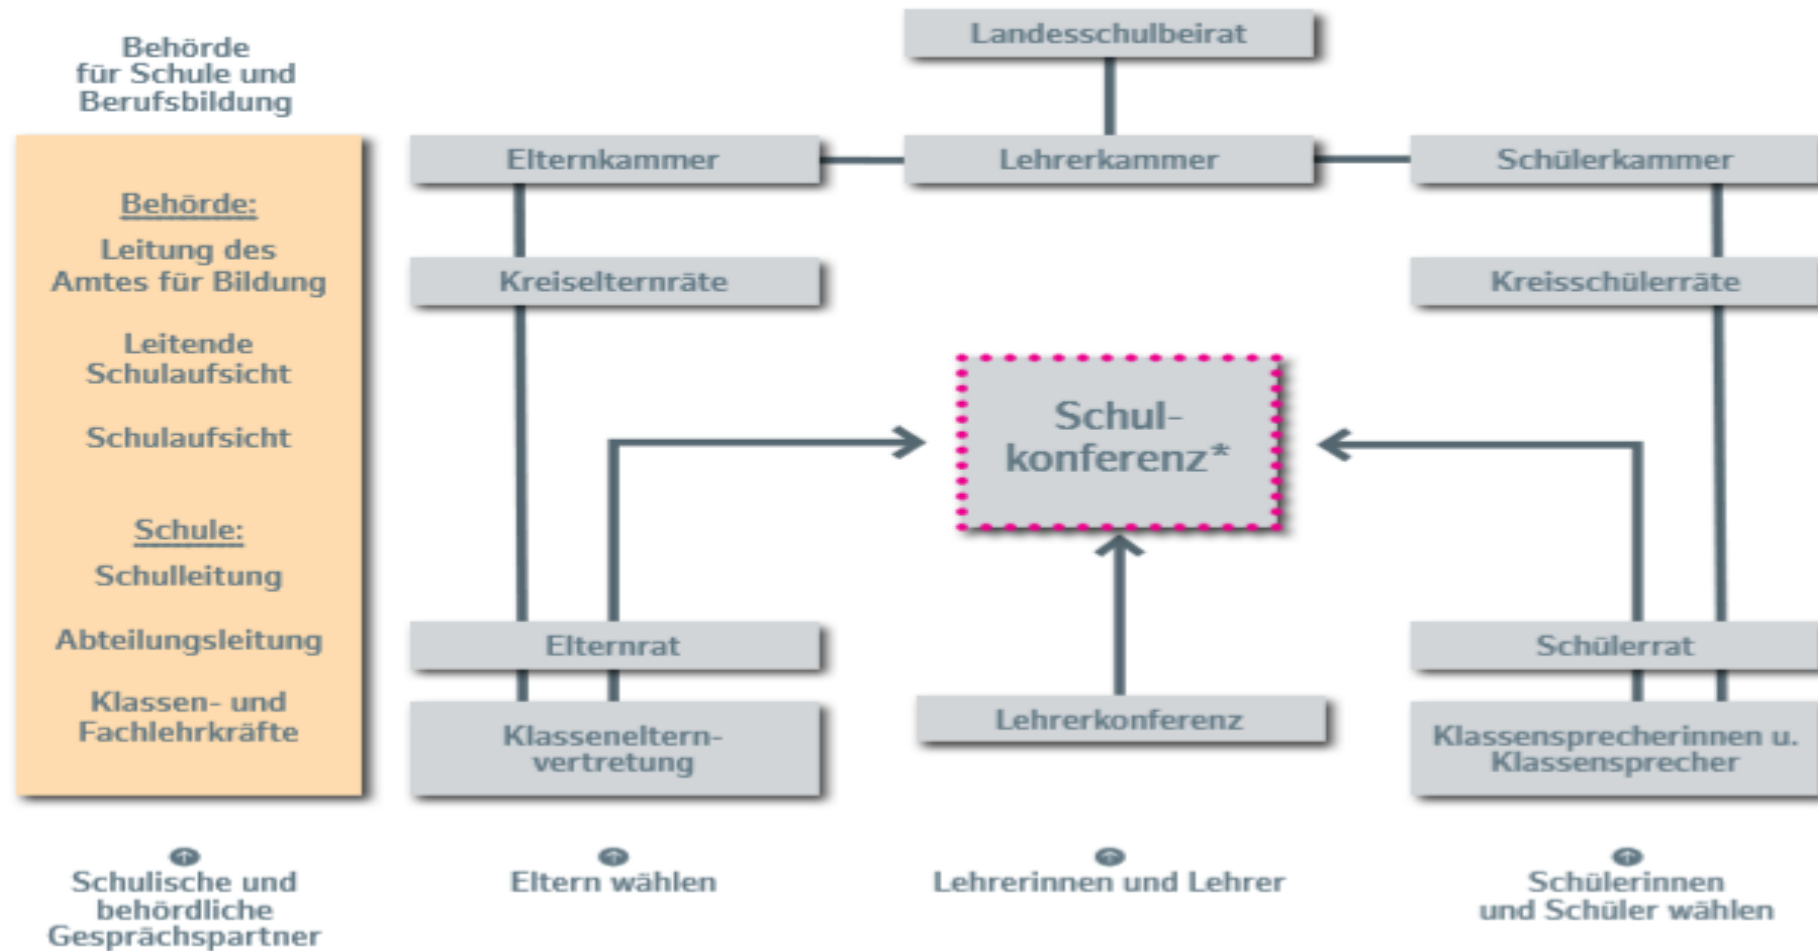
Behörde für Schule und Berufsbildung

Behörde:

Leitung des Amtes für Bildung

Leitende Schulaufsicht

Schulaufsicht

Schule:

Schulleitung

Abteilungsleitung

Klassen- und Fachlehrkräfte

Landesschulbeirat

Elternkammer

Lehrerkammer

Schülerkammer

Kreiselternräte

Kreisschülerräte

Schulkonferenz*

Elternrat

Schülerrat

Klasseneltern-vertretung

Lehrerkonferenz

Klassensprecherinnen u. Klassensprecher

Schulische und behördliche Gesprächspartner

Eltern wählen

Lehrerinnen und Lehrer

Schülerinnen und Schüler wählen